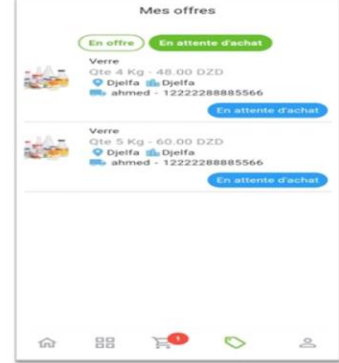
Mes offres

En offre
En attente d'achat

Verre
Qte 4 Kg - 48.00 DZD
Djelfa Djelfa
ahmed - 1222228888556б
En attente d'achat

Verre
Qte 5 Kg - 60.00 DZD
Djelfa Djelfa
ahmed - 1222228888556б
En attente d'achat